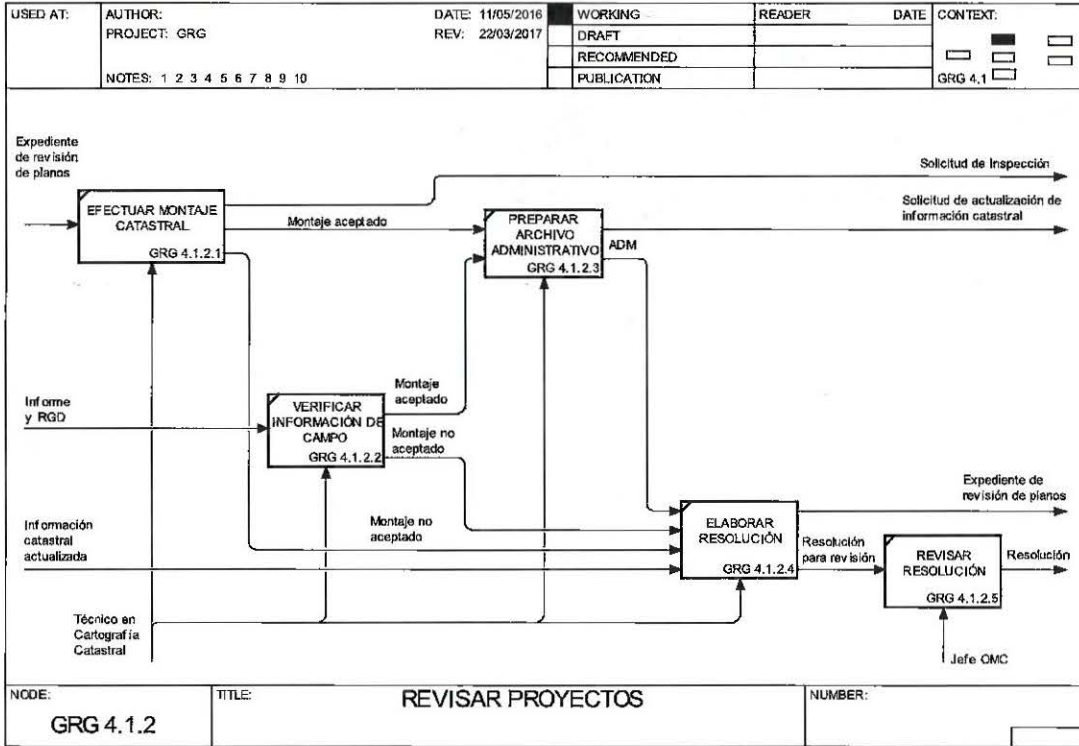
| USED AT: | AUTHOR: PROJECT: GRG NOTES: 1 2 3 4 5 6 7 8 9 10 | DATE: 11/05/2016 REV: 22/03/2017 | WORKING | READER | DATE | CONTEXT: |
|---|---|---|---|---|---|---|
| | | | DRAFT | | | |
| | | | RECOMMENDED | | | |
| | | | PUBLICATION | | | GRG 4.1 |

Expediente de revisión de planos

Solicitud de Inspección

Solicitud de actualización de información catastral

EFECTUAR MONTAJE CATASTRAL
GRG 4.1.2.1

Montaje aceptado

PREPARAR ARCHIVO ADMINISTRATIVO
GRG 4.1.2.3

ADM

Informe y RGD

Montaje aceptado

VERIFICAR INFORMACIÓN DE CAMPO
GRG 4.1.2.2

Montaje no aceptado

Expediente de revisión de planos

Información catastral actualizada

Montaje no aceptado

ELABORAR RESOLUCIÓN
GRG 4.1.2.4

Resolución para revisión

REVISAR RESOLUCIÓN
GRG 4.1.2.5

Resolución

Técnico en Cartografía Catastral

Jefe OMC

| NODE: GRG 4.1.2 | TITLE: REVISAR PROYECTOS | NUMBER: |
|---|---|---|